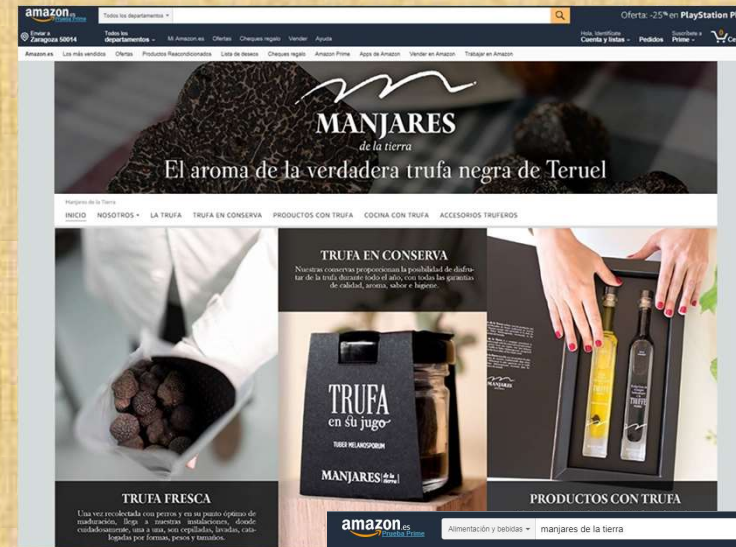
amazon.es Prueba Prime
Todos los departamentos
Oferta: -25% en PlayStation Pl
Enviar a Zaragoza 50014
Todos los departamentos
Mi Amazon.es Ofertas Cheques regalo Vender Ayuda
Hola. Identifícate Cuenta y listas
Pedidos
Suscríbete a Prime
Amazon.es Los más vendidos Ofertas Productos Reacondicionados Lista de deseos Cheques regalo Amazon Prime Apps de Amazon Vender en Amazon Trabajar en Amazon

MANJARES
de la tierra
El aroma de la verdadera trufa negra de Teruel

Manjares de la Tierra
INICIO NOSOTROS LA TRUFA TRUFA EN CONSERVA PRODUCTOS CON TRUFA COCINA CON TRUFA ACCESORIOS TRUFEROS

TRUFA EN CONSERVA
Nuestras conservas proporcionan la posibilidad de disfrutar de la trufa durante todo el año, con todas las garantías de calidad, aroma, sabor e higiene.

TRUFA
en su jugo
TUBER MELANOSPORUM
MANJARES de la tierra

MANJARES

TRUFA FRESCA
Una vez recolectada con perros y en su punto óptimo de maduración, llega a nuestras instalaciones, donde cuidadosamente, una a una, son cepilladas, lavadas, catalogadas por formas, pesos y tamaños.

PRODUCTOS CON TRUFA

amazon.es Prueba Prime
Alimentación y bebidas
manjares de la tierra